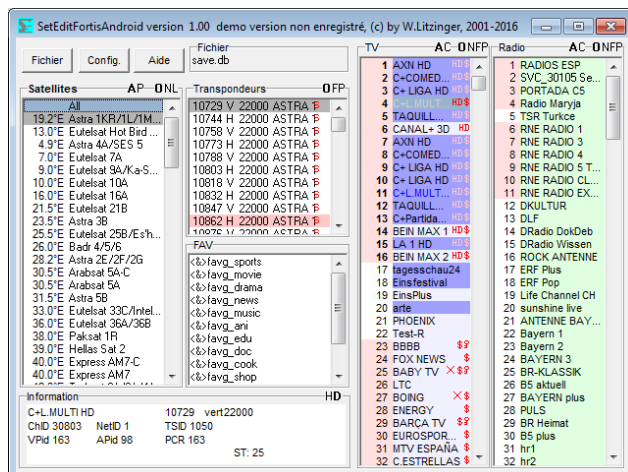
SetEditFortisAndroid version 1.00 demo version non enregistré, (c) by W.Litzinger, 2001-2016

Fichier | Config. | Aide

Fichier
save.db

Satellites AP ONL
All
19.2°E Astra 1KR/1L/1M...
13.0°E Eutelsat Hot Bird ...
4.9°E Astra 4A/SES 5
7.0°E Eutelsat 7A
9.0°E Eutelsat 9A/Ka-S...
10.0°E Eutelsat 10A
16.0°E Eutelsat 16A
21.5°E Eutelsat 21B
23.5°E Astra 3B
25.5°E Eutelsat 25B/Es'h...
26.0°E Badr 4/5/6
28.2°E Astra 2E/2F/2G
30.5°E Arabsat 5A-C
30.5°E Arabsat 5A
31.5°E Astra 5B
33.0°E Eutelsat 33C/Intel...
36.0°E Eutelsat 36A/36B
38.0°E Paksat 1R
39.0°E Hellas Sat 2
40.0°E Express AM7-C
40.0°E Express AM7
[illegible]

Transpondeurs OFP
10729 V 22000 ASTRA
10744 H 22000 ASTRA
10758 V 22000 ASTRA
10773 H 22000 ASTRA
10788 V 22000 ASTRA
10803 H 22000 ASTRA
10818 V 22000 ASTRA
10832 H 22000 ASTRA
10847 V 22000 ASTRA
10862 H 22000 ASTRA
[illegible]

FAV
<&>favg_sports
<&>favg_movie
<&>favg_drama
<&>favg_news
<&>favg_music
<&>favg_ani
<&>favg_edu
<&>favg_doc
<&>favg_cook
<&>favg_shop

TV AC ONFP
1 AXN HD HD$
2 C+COMED... HD$
3 C+ LIGA HD HD$
4 C+L.MULT... HD$
5 TAQUILL... HD$
6 CANAL+ 3D HD
7 AXN HD HD$
8 C+COMED... HD$
9 C+ LIGA HD HD$
10 C+ LIGA HD HD$
11 C+L.MULT... HD$
12 TAQUILL... HD$
13 C+Partida... HD$
14 BEIN MAX 1 HD$
15 LA 1 HD HD
16 BEIN MAX 2 HD$
17 tagesschau24
18 Einsfestival
19 EinsPlus
20 arte
21 PHOENIX
22 Test-R
23 BBBB $
24 FOX NEWS $
25 BABY TV X$
26 LTC
27 BOING X$
28 ENERGY $
29 BARÇA TV $
30 EUROSPOR... $
31 MTV ESPAÑA $
32 C.ESTRELLAS $

Radio AC ONFP
1 RADIOS ESP
2 SVC_30105 Se...
3 PORTADA C5
4 Radio Maryja
5 TSR Turkce
6 RNE RADIO 1
7 RNE RADIO 3
8 RNE RADIO 4
9 RNE RADIO 5 T...
10 RNE RADIO CL...
11 RNE RADIO EX...
12 DKULTUR
13 DLF
14 DRadio DokDeb
15 DRadio Wissen
16 ROCK ANTENNE
17 ERF Plus
18 ERF Pop
19 Life Channel CH
20 sunshine live
21 ANTENNE BAY...
22 Bayern 1
23 Bayern 2
24 BAYERN 3
25 BR-KLASSIK
26 B5 aktuell
27 BAYERN plus
28 PULS
29 BR Heimat
30 B5 plus
31 hr1
32 hr2

Information HD
C+L.MULTI HD 10729 vert22000
ChID 30803 NetID 1 TSID 1050
VPid 163 APid 98 PCR 163
ST: 25